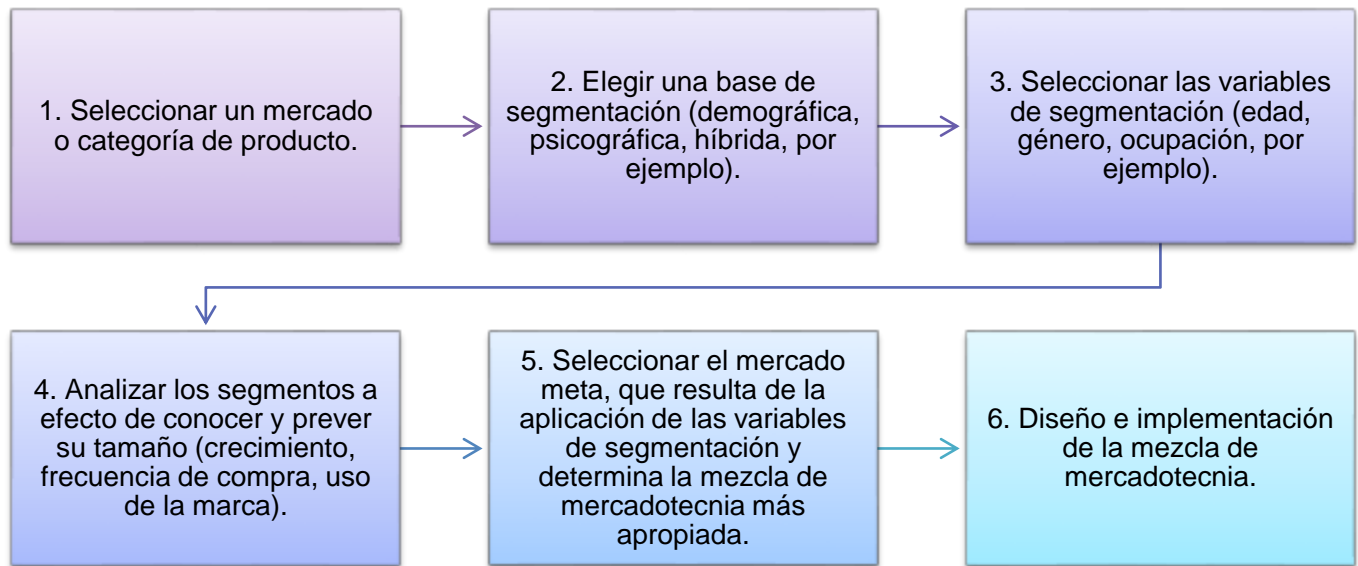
1. Seleccionar un mercado o categoría de producto.

2. Elegir una base de segmentación (demográfica, psicográfica, híbrida, por ejemplo).

3. Seleccionar las variables de segmentación (edad, género, ocupación, por ejemplo).

4. Analizar los segmentos a efecto de conocer y prever su tamaño (crecimiento, frecuencia de compra, uso de la marca).

5. Seleccionar el mercado meta, que resulta de la aplicación de las variables de segmentación y determina la mezcla de mercadotecnia más apropiada.

6. Diseño e implementación de la mezcla de mercadotecnia.